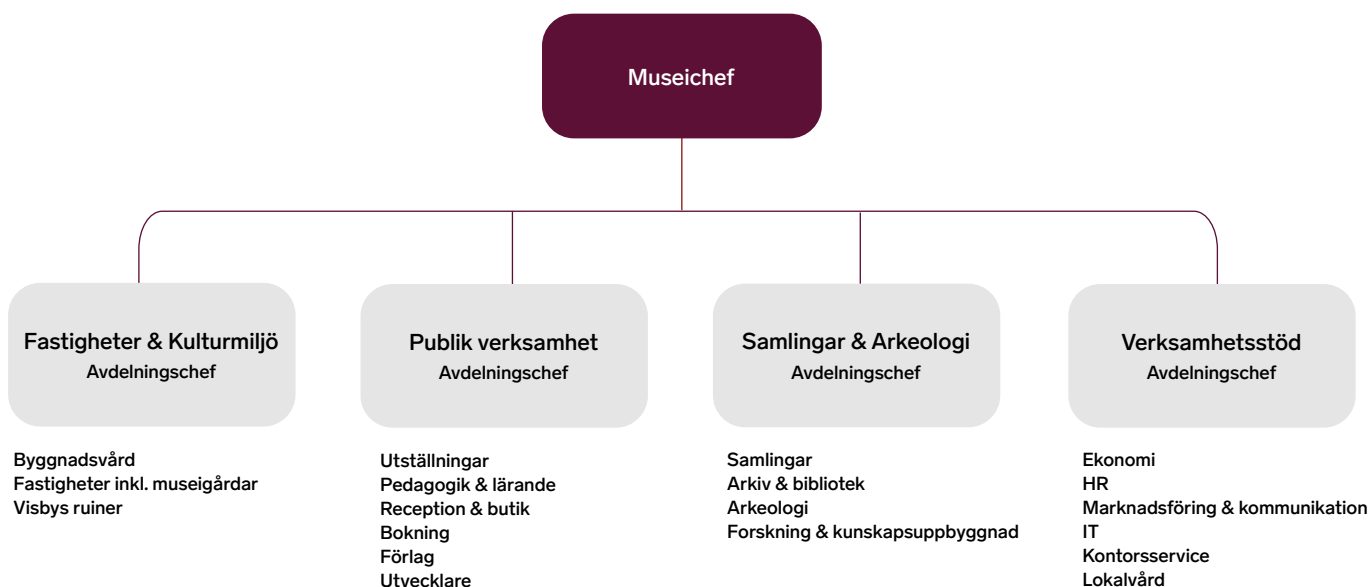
Museichef

Fastigheter & Kulturmiljö
Avdelningschef

Byggnadsvård
Fastigheter inkl. museigårdar
Visbys ruiner

Publik verksamhet
Avdelningschef

Utställningar
Pedagogik & lärande
Reception & butik
Bokning
Förlag
Utvecklare

Samlingar & Arkeologi
Avdelningschef

Samlingar
Arkiv & bibliotek
Arkeologi
Forskning & kunskapsuppbyggnad

Verksamhetsstöd
Avdelningschef

Ekonomi
HR
Marknadsföring & kommunikation
IT
Kontorsservice
Lokalvård